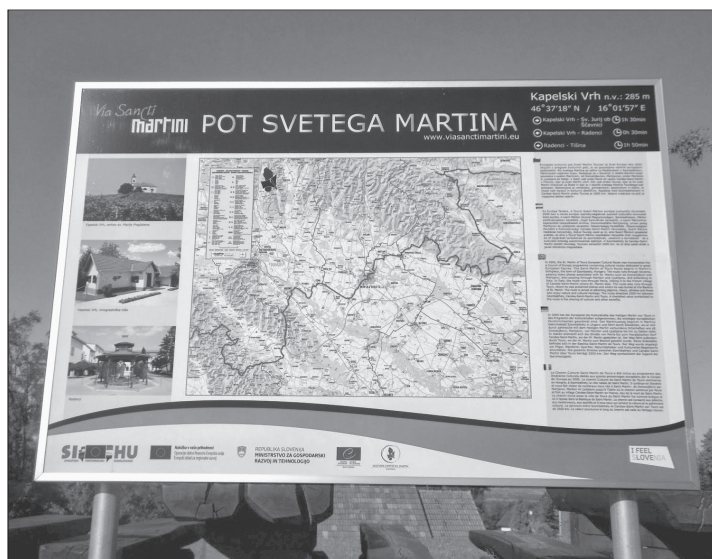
Via Sancti Martini POT SVETEGA MARTINA

www.viasanctimartini.eu

Kapelski Vrh n.v.: 285 m
46°37'18" N / 16°01'57" E

Kapelski Vrh - Sv. Jurij ob Ščavnici 1h 30min
Kapelski Vrh - Radenci 0h 30min
Radenci - Tišina 1h 50min

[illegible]

SI-HU

REPUBLIKA SLOVENIJA
MINISTRSTVO ZA GOSPODARSKI RAZVOJ IN TEHNOLOGIJO

I FEEL SLOVENIA